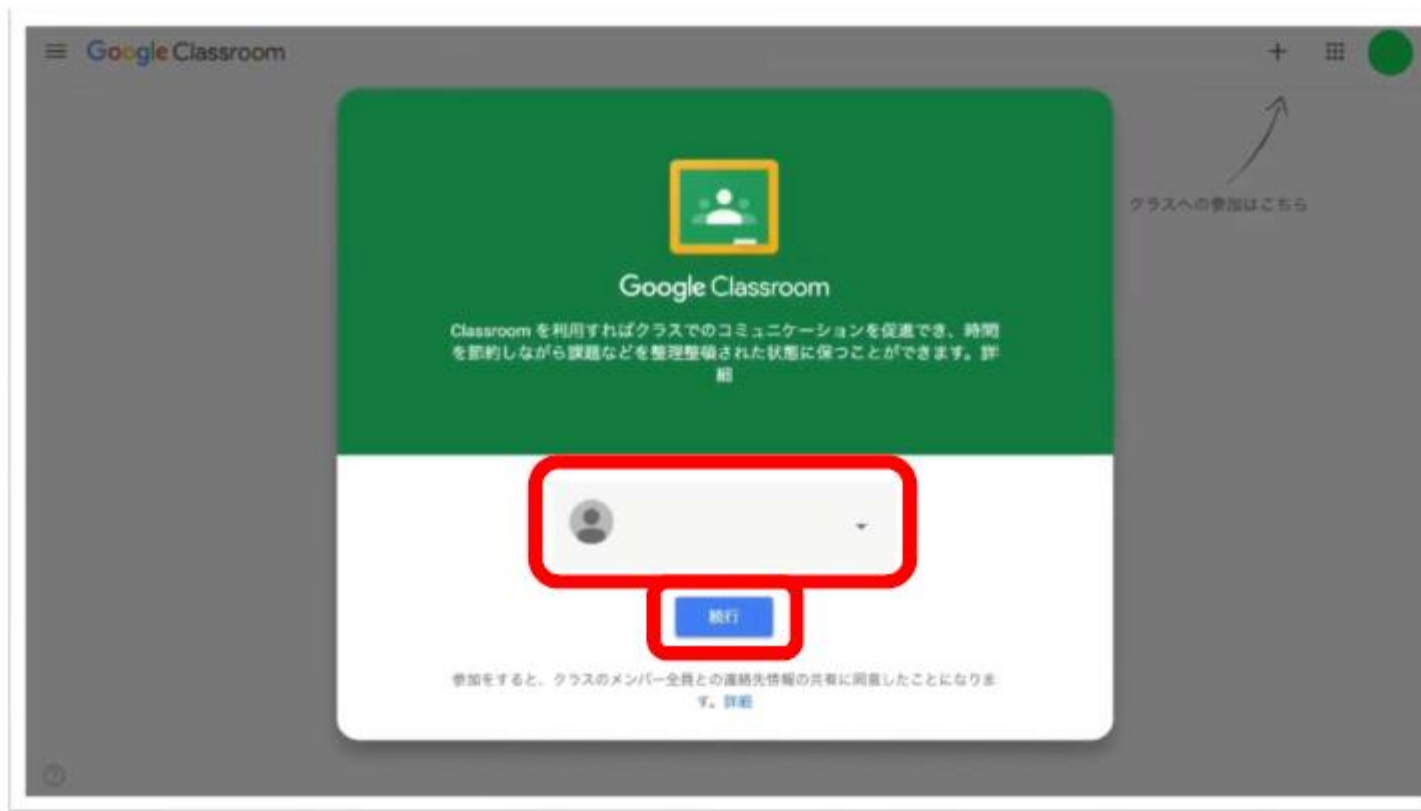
Google Classroom

+

クラスへの参加はこちら

Google Classroom

Classroom を利用すればクラスでのコミュニケーションを促進でき、時間を節約しながら課題などを整理整頓された状態に保つことができます。詳細

続行

参加をすると、クラスのメンバー全員との連絡先情報の共有に同意したことになります。詳細